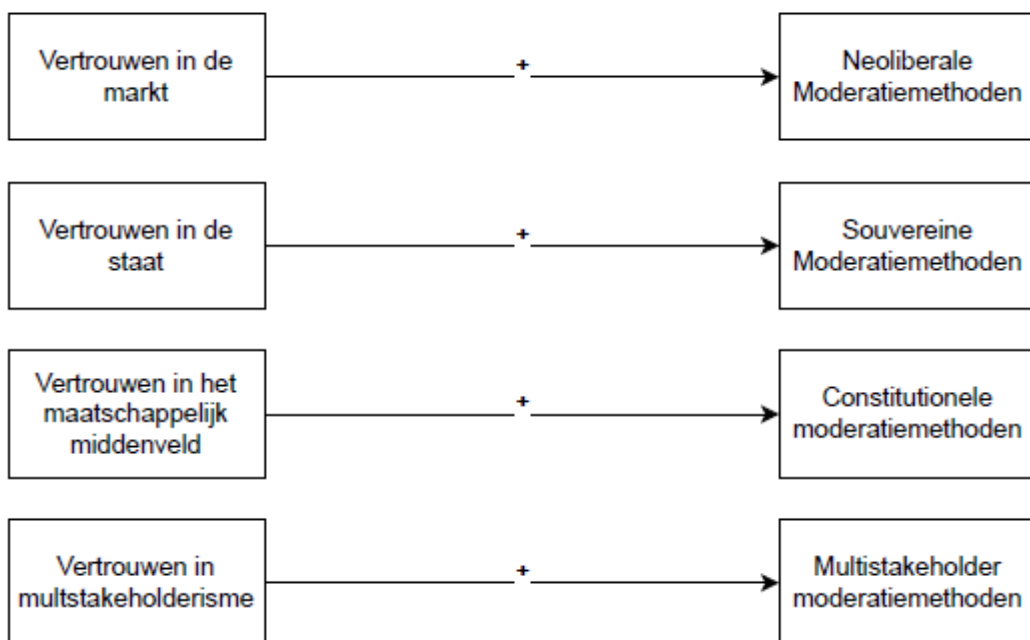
Vertrouwen in de markt

+

Neoliberale Moderatiemethoden

Vertrouwen in de staat

+

Souvereine Moderatiemethoden

Vertrouwen in het maatschappelijk middenveld

+

Constitutionele moderatiemethoden

Vertrouwen in multstakeholderisme

+

Multistakeholder moderatiemethoden